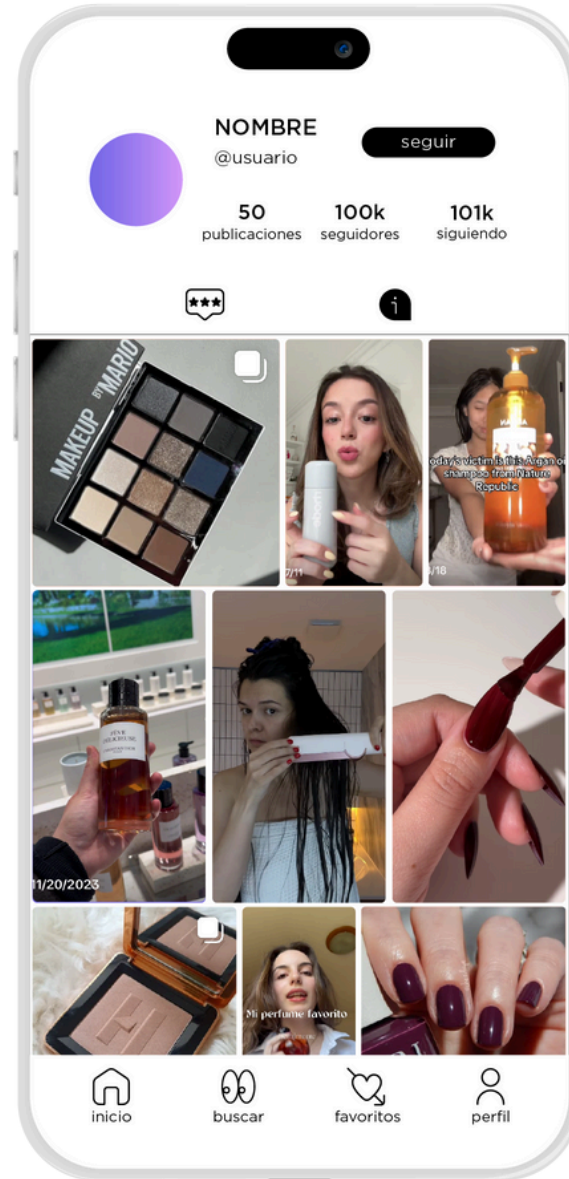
NOMBRE
@usuario
seguir

50 publicaciones
100k seguidores
101k siguiendo

MAKEUP BY MARIO

7/11

oday's victim is this Argan oil shampoo from Nature Republic

1/18

11/20/2023

Mi perfume favorito

inicio
buscar
favoritos
perfil